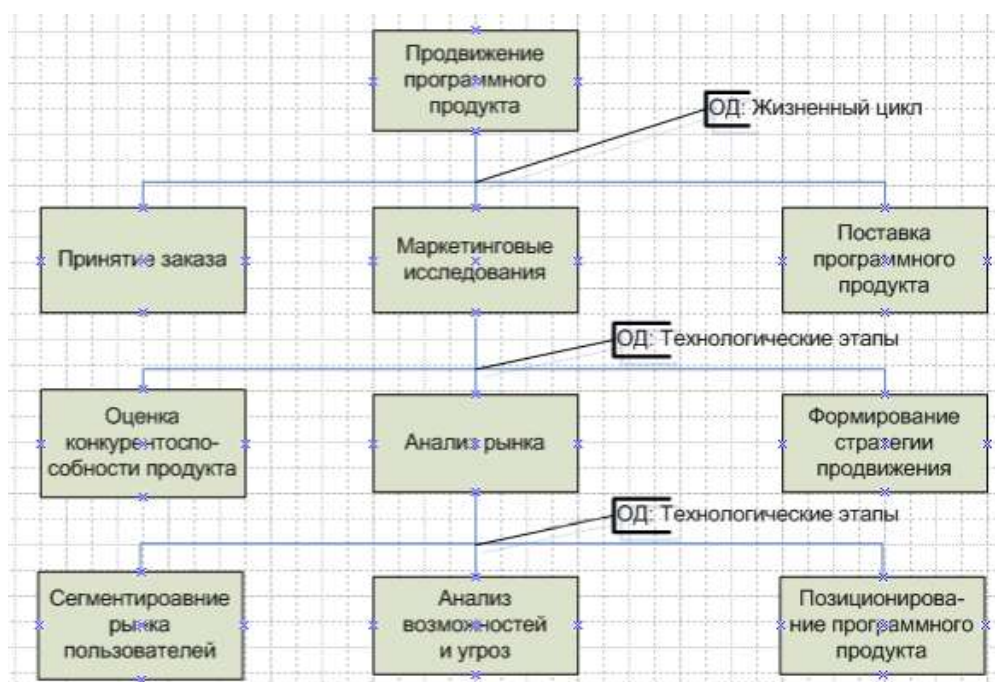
Продвижение программного продукта

ОД: Жизненный цикл

Принятие заказа

Маркетинговые исследования

Поставка программного продукта

ОД: Технологические этапы

Оценка конкурентоспособности продукта

Анализ рынка

Формирование стратегии продвижения

ОД: Технологические этапы

Сегментироавние рынка пользователей

Анализ возможностей и угроз

Позиционирование программного продукта